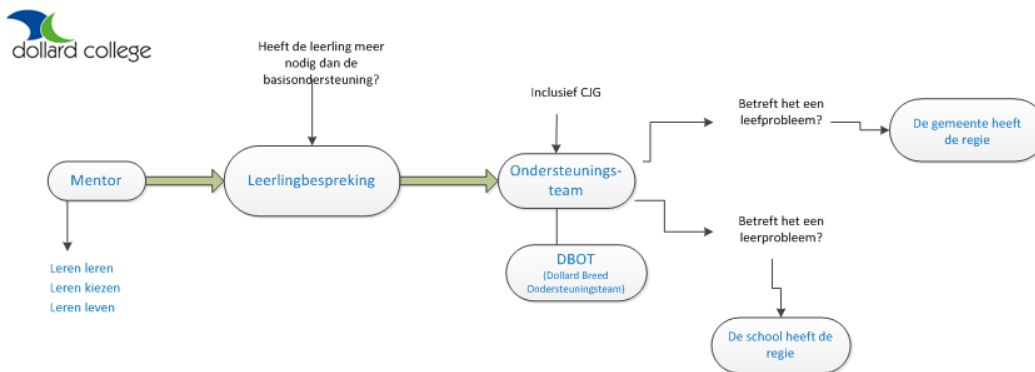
dollard college

Heeft de leerling meer nodig dan de basisondersteuning?

Inclusief CJG

Betreft het een leefprobleem?

De gemeente heeft de regie

Mentor

Leerlingbespreking

Ondersteuningsteam

Betreft het een leerprobleem?

DBOT
(Dollard Breed Ondersteuningsteam)

Leren leren
Leren kiezen
Leren leven

De school heeft de regie